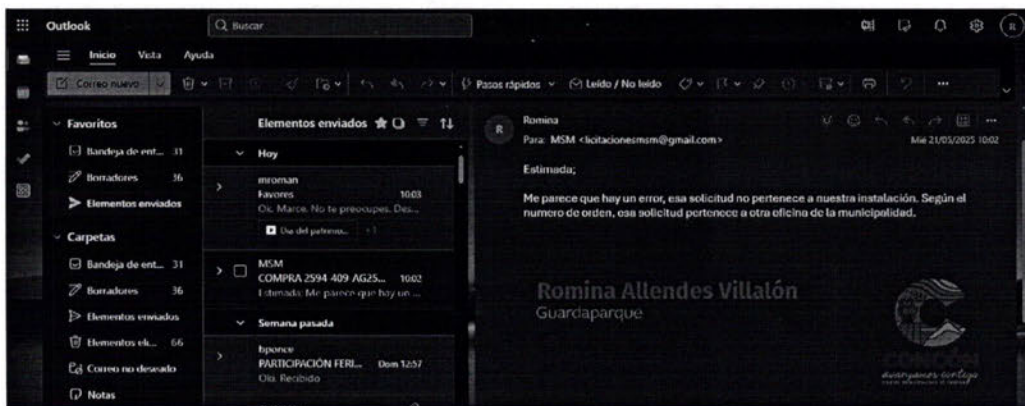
Outlook

Buscar

Inicio Vista Ayuda

Correo nuevo

Pasos rápidos Leído / No leído

Favoritos

Bandeja de ent... 31

Borradores 36

Elementos enviados

Carpetas

Bandeja de ent... 31

Borradores 36

Elementos enviados

Elementos el... 66

Correo no deseado

Notas

Elementos enviados

Hoy

mroman
Favores 10:03
Ok, Marce. No te preocupes. Des...

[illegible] +1

MSM
COMPRA 2594 409 AG25... 10:02
Estimada; Me parece que hay un ...

Semana pasada

bponce
PARTICIPACIÓN FERI... Dom 12:57
Ola. Recibido

R

Romina
Para: MSM <licitacionesmsm@gmail.com>

Mié 21/05/2025 10:02

Estimada;

Me parece que hay un error, esa solicitud no pertenece a nuestra instalación. Según el numero de orden, esa solicitud pertenece a otra oficina de la municipalidad.

Romina Allendes Villalón
Guardaparque

CONCÓN
avanzamos contigo
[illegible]